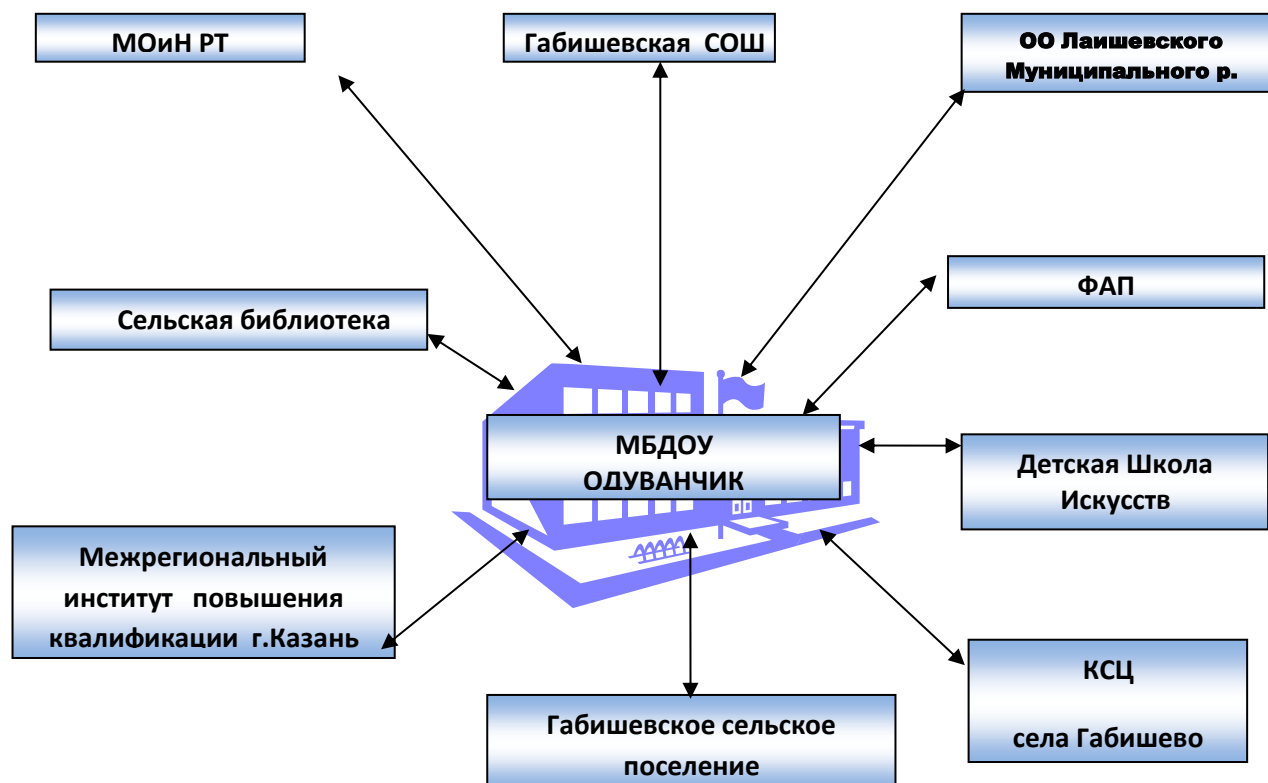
МОиН РТ

Габишевская СОШ

ОО Лаишевского Муниципального р.

ФАП

Сельская библиотека

МБДОУ ОДУВАНЧИК

Детская Школа Искусств

Межрегиональный институт повышения квалификации г.Казань

КСЦ

села Габишево

Габишевское сельское поселение